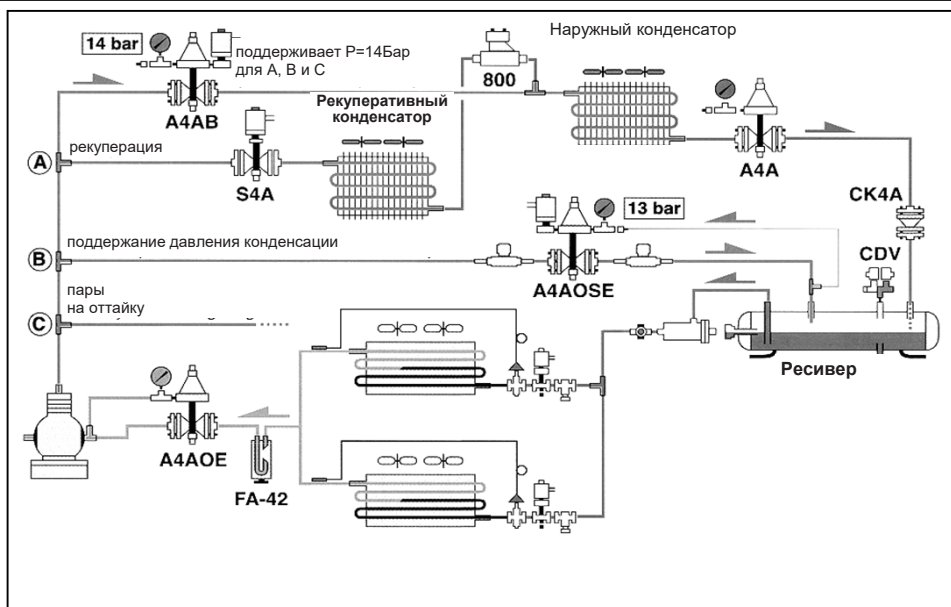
14 bar

поддерживает P=14Бар для A, B и C

800

Наружный конденсатор

A4AB

Рекуперативный конденсатор

A
рекуперация

S4A

A4A

13 bar

CK4A

B
поддержание давления конденсации

CDV

A4AOSE

пары на оттайку

C

Ресивер

A4AOE

FA-42